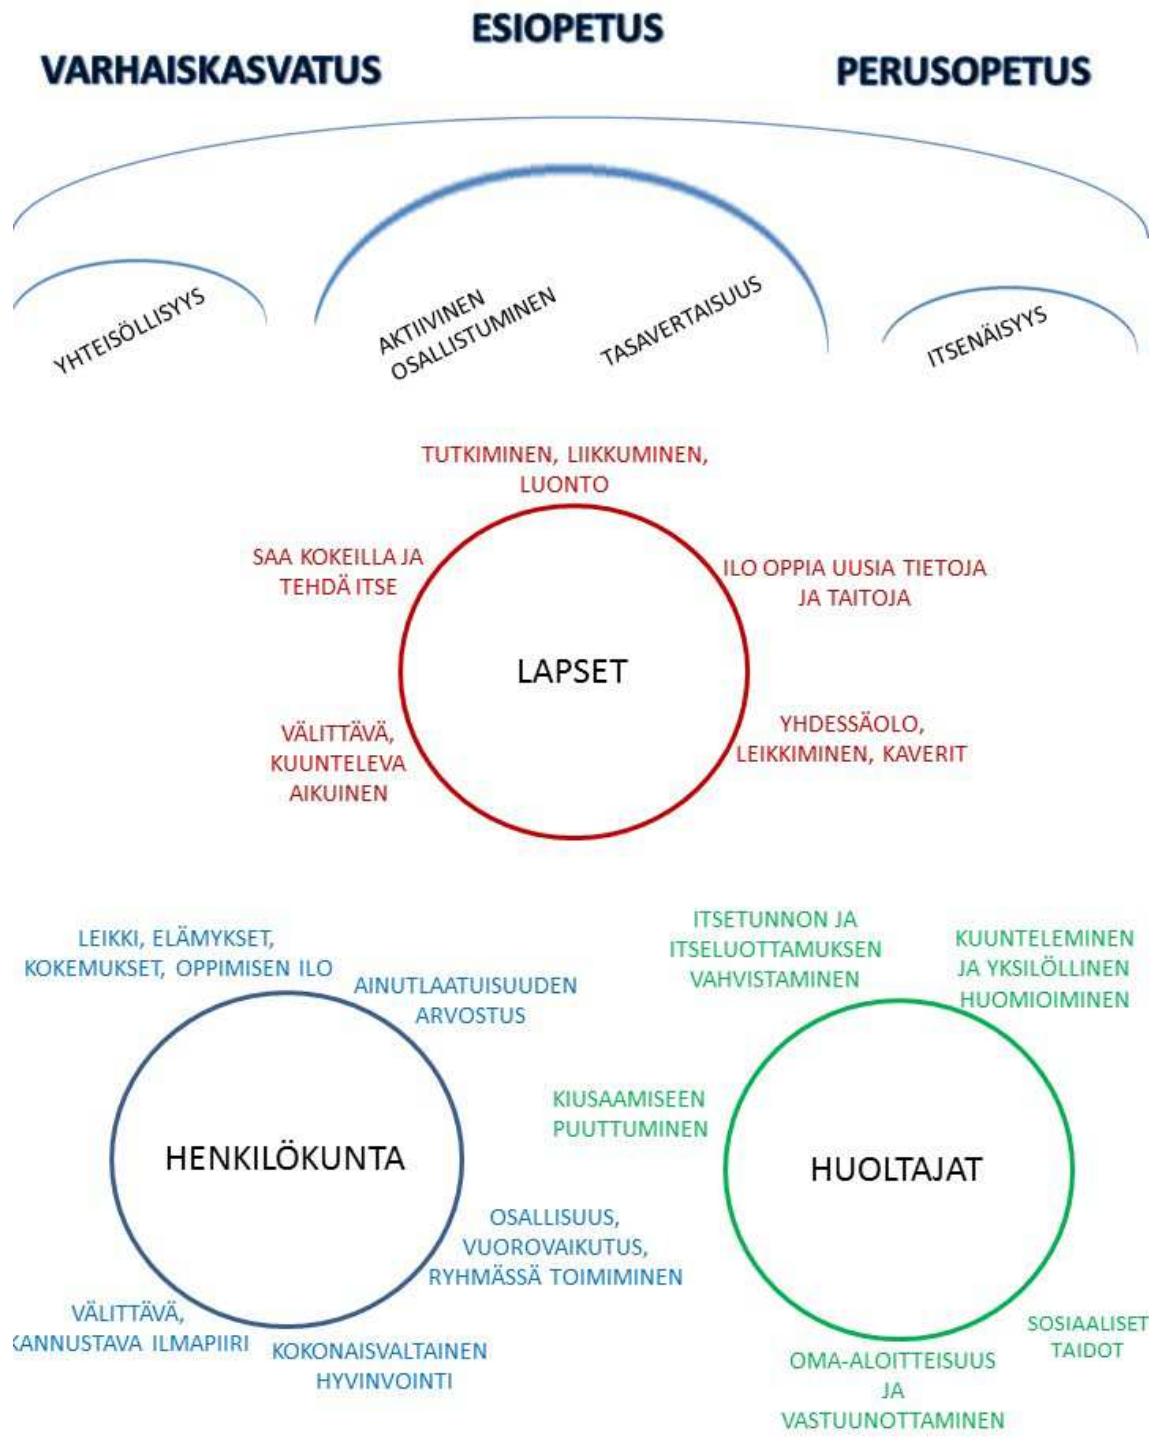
ESIOPETUS
VARHAISKASVATUS
PERUSOPETUS

YHTEISÖLLISYYS
AKTIIVINEN OSALLISTUMINEN
TASAVERTAISUUS
ITSENÄISYYS

TUTKIMINEN, LIIKKUMINEN, LUONTO

SAA KOKEILLA JA TEHDÄ ITSE

ILO OPPIA UUSIA TIETOJA JA TAITOJA

LAPSET

VÄLITTÄVÄ, KUUNTELEVA AIKUINEN

YHDESSÄOLO, LEIKKIMINEN, KAVERIT

LEIKKI, ELÄMYKSET, KOKEMUKSET, OPPIMISEN ILO

AINUTLAATUISUUDEN ARVOSTUS

ITSETUNNON JA ITSELUOTTAMUKSEN VAHVISTAMINEN

KUUNTELEMINEN JA YKSILÖLLINEN HUOMIOIMINEN

KIUSAAMISEEN PUUTTUMINEN

HENKILÖKUNTA

HUOLTAJAT

OSALLISUUS, VUOROVAIKUTUS, RYHMÄSSÄ TOIMIMINEN

VÄLITTÄVÄ, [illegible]ANNUSTAVA ILMAPIIRI

KOKONAISVALTAINEN HYVINVOINTI

SOSIAALISET TAIDOT

OMA-ALOITTEISUUS JA VASTUUNOTTAMINEN